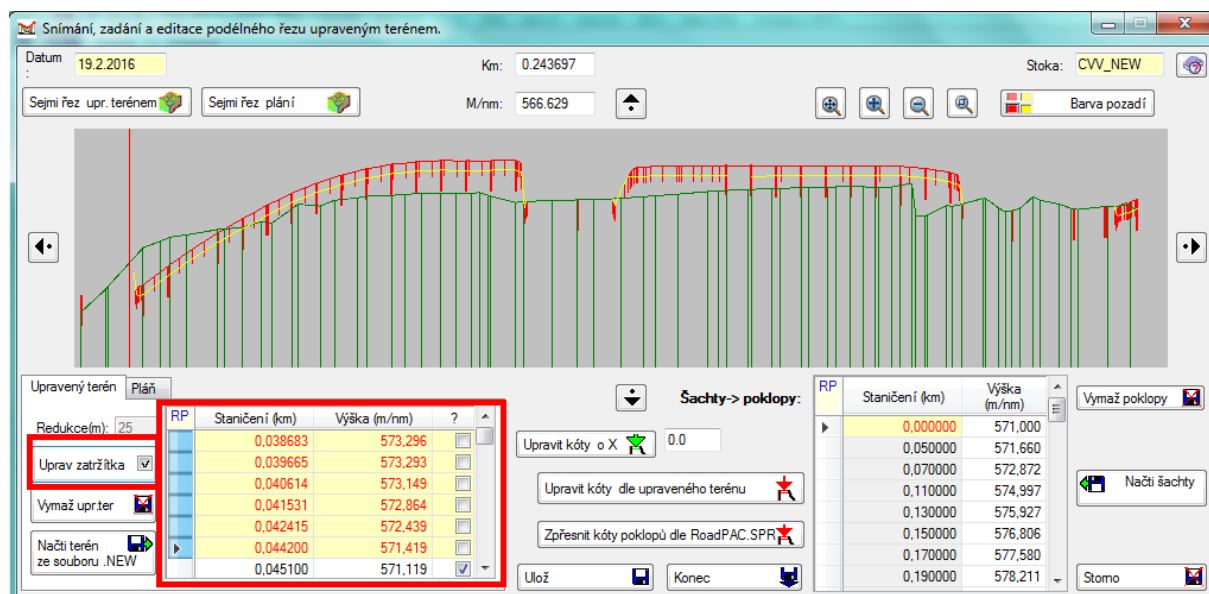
Snímání, zadání a editace podélného řezu upraveným terénem.

Datum : 19.2.2016

Km: 0.243697

Stoka: CVV_NEW

Sejmi řez upr. terénem

Sejmi řez plání

M/nm: 566.629

Barva pozadí

Upravený terén | Pláň

Redukce(m): 25

Uprav zatržítka

Vymaž upr.ter

Načti terén ze souboru .NEW

| RP | Staničení (km) | Výška (m/nm) | ? |
|---|---|---|---|
| | 0,038683 | 573,296 | |
| | 0,039665 | 573,293 | |
| | 0,040614 | 573,149 | |
| | 0,041531 | 572,864 | |
| | 0,042415 | 572,439 | |
| | 0,044200 | 571,419 | |
| | 0,045100 | 571,119 | ✓ |

Šachty-> poklopy:

Upravit kóty o X

0.0

Upravit kóty dle upraveného terénu

Zpřesnit kóty poklopů dle RoadPAC.SPR

Ulož

Konec

| RP | Staničení (km) | Výška (m/nm) |
|---|---|---|
| | 0,000000 | 571,000 |
| | 0,050000 | 571,660 |
| | 0,070000 | 572,872 |
| | 0,110000 | 574,997 |
| | 0,130000 | 575,927 |
| | 0,150000 | 576,806 |
| | 0,170000 | 577,580 |
| | 0,190000 | 578,211 |

Vymaž poklopy

Načti šachty

Storno